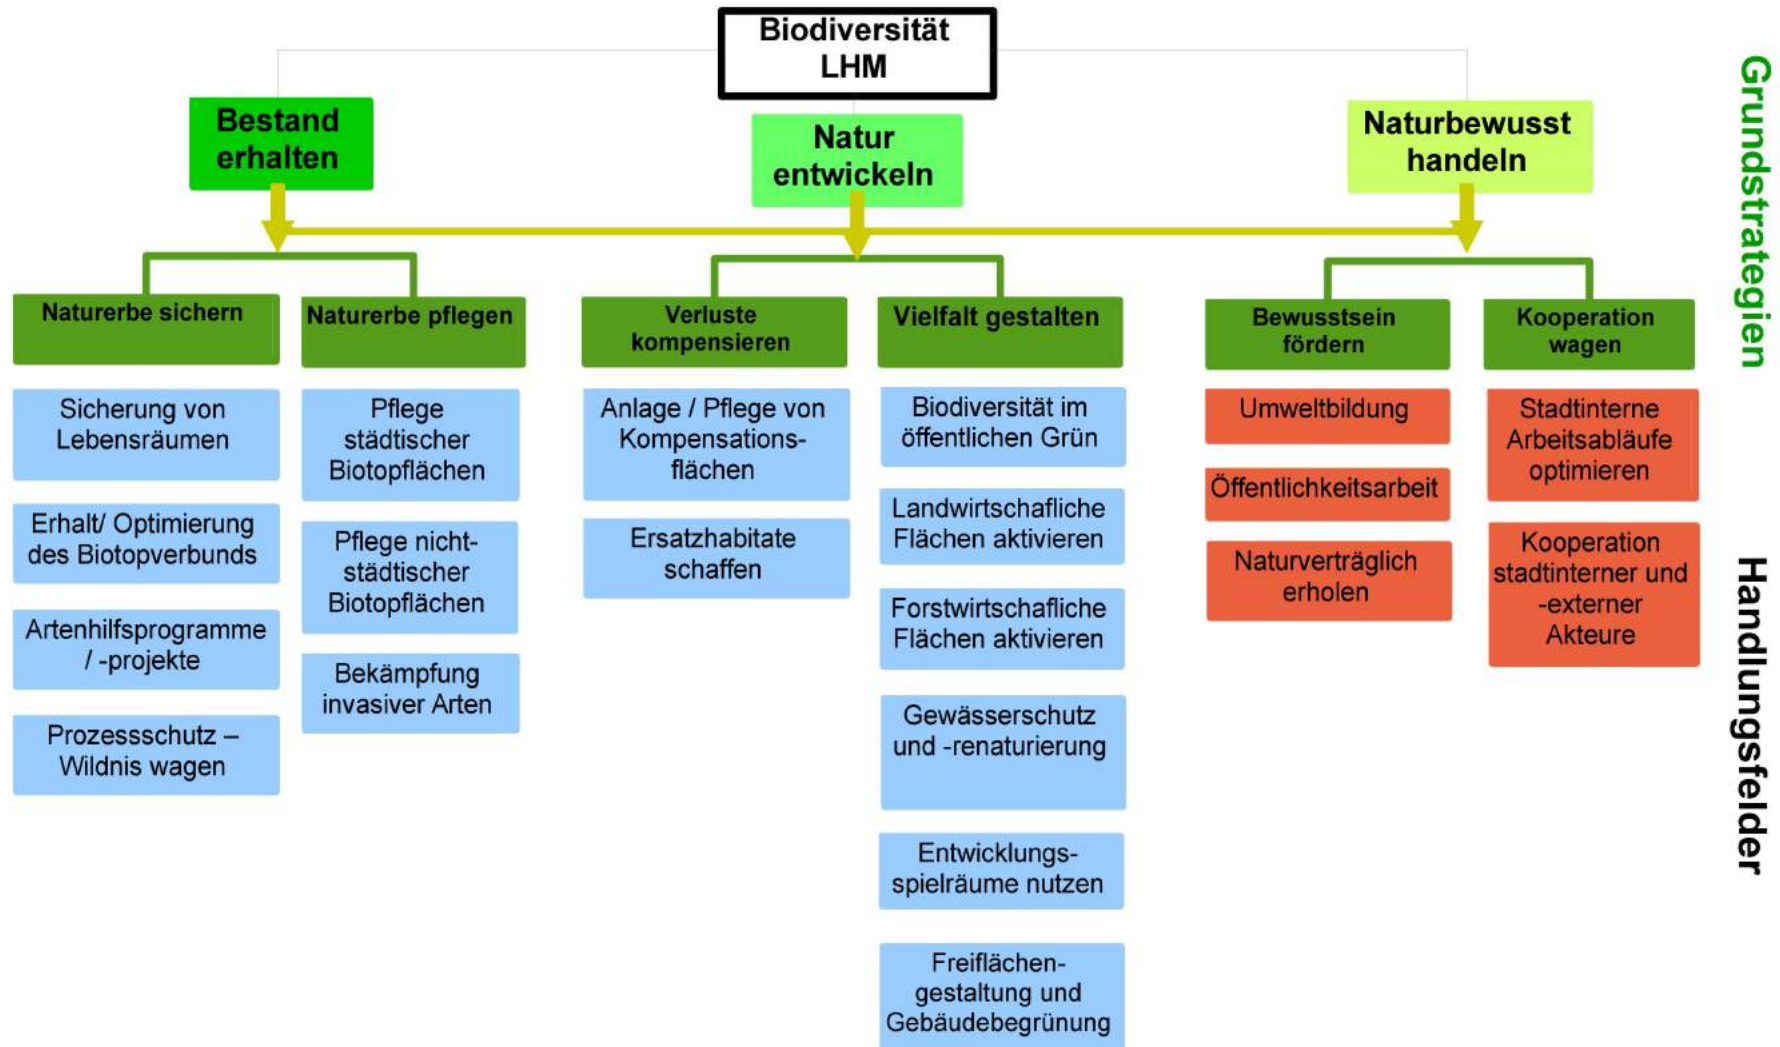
Biodiversität LHM

Bestand erhalten

Natur entwickeln

Naturbewusst handeln

Grundstrategien

Naturerbe sichern

Naturerbe pflegen

Verluste kompensieren

Vielfalt gestalten

Bewusstsein fördern

Kooperation wagen

Sicherung von Lebensräumen

Erhalt/ Optimierung des Biotopverbunds

Artenhilfsprogramme / -projekte

Prozessschutz – Wildnis wagen

Pflege städtischer Biotopflächen

Pflege nicht-städtischer Biotopflächen

Bekämpfung invasiver Arten

Anlage / Pflege von Kompensationsflächen

Ersatzhabitate schaffen

Biodiversität im öffentlichen Grün

Landwirtschafliche Flächen aktivieren

Forstwirtschafliche Flächen aktivieren

Gewässerschutz und -renaturierung

Entwicklungs-spielräume nutzen

Freiflächen-gestaltung und Gebäudebegrünung

Umweltbildung

Öffentlichkeitsarbeit

Naturverträglich erholen

Stadtinterne Arbeitsabläufe optimieren

Kooperation stadtinterner und -externer Akteure

Handlungsfelder